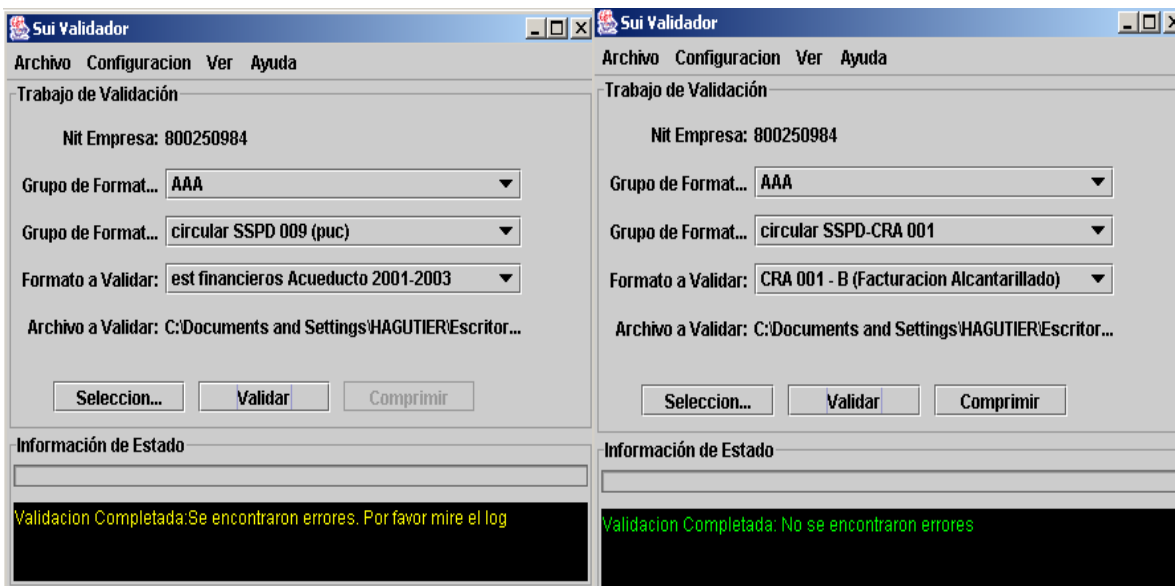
Sui Validador

Archivo Configuracion Ver Ayuda

Trabajo de Validación

Nit Empresa: 800250984

Grupo de Format... AAA

Grupo de Format... circular SSPD 009 (puc)

Formato a Validar: est financieros Acueducto 2001-2003

Archivo a Validar: C:\Documents and Settings\HAGUTIER\Escritor...

Seleccion... Validar Comprimir

Información de Estado

Validacion Completada:Se encontraron errores. Por favor mire el log

Sui Validador

Archivo Configuracion Ver Ayuda

Trabajo de Validación

Nit Empresa: 800250984

Grupo de Format... AAA

Grupo de Format... circular SSPD-CRA 001

Formato a Validar: CRA 001 - B (Facturacion Alcantarillado)

Archivo a Validar: C:\Documents and Settings\HAGUTIER\Escritor...

Seleccion... Validar Comprimir

Información de Estado

Validacion Completada: No se encontraron errores